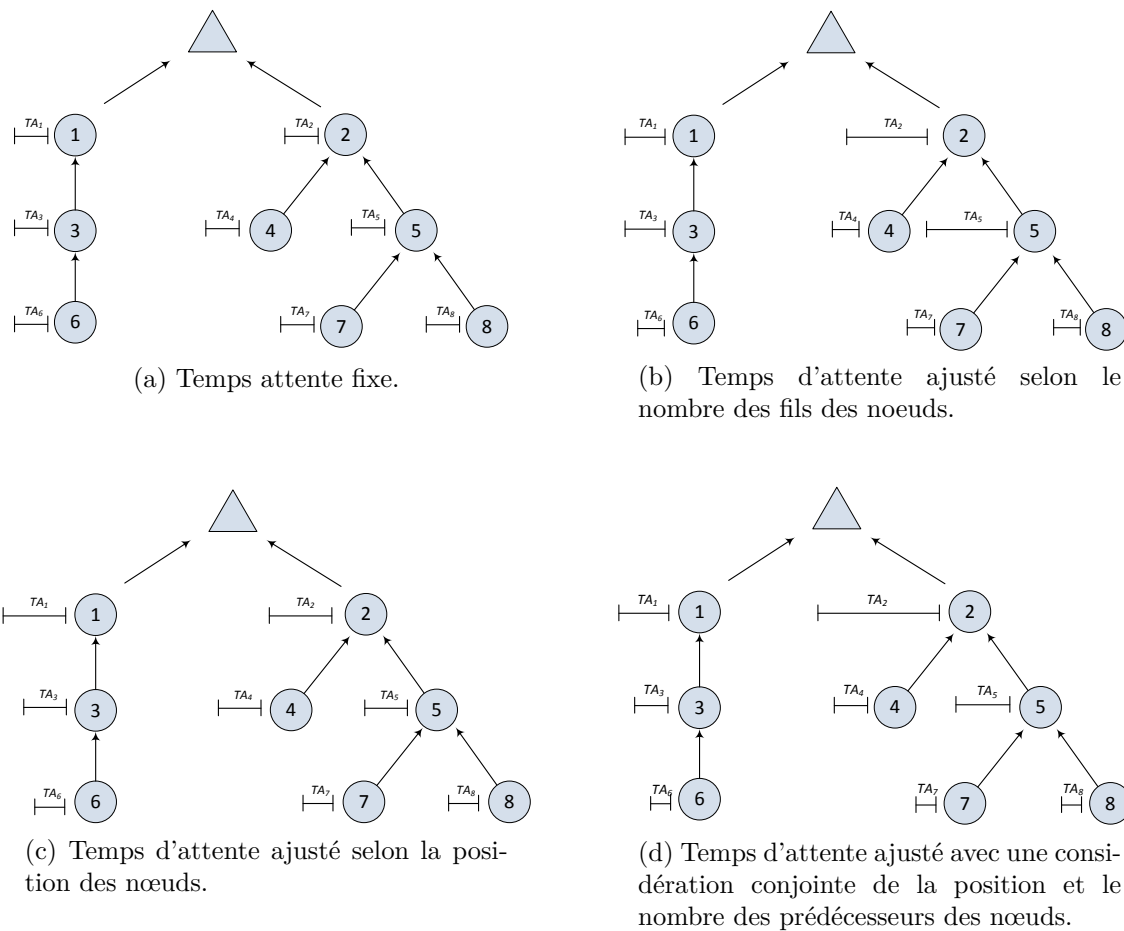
$TA_1$ 1
$TA_2$ 2
$TA_3$ 3
$TA_4$ 4
$TA_5$ 5
$TA_6$ 6
$TA_7$ 7
$TA_8$ 8

(a) Temps attente fixe.

$TA_1$ 1
$TA_2$ 2
$TA_3$ 3
$TA_4$ 4
$TA_5$ 5
$TA_6$ 6
$TA_7$ 7
$TA_8$ 8

(b) Temps d'attente ajusté selon le nombre des fils des noeuds.

$TA_1$ 1
$TA_2$ 2
$TA_3$ 3
$TA_4$ 4
$TA_5$ 5
$TA_6$ 6
$TA_7$ 7
$TA_8$ 8

(c) Temps d'attente ajusté selon la position des nœuds.

$TA_1$ 1
$TA_2$ 2
$TA_3$ 3
$TA_4$ 4
$TA_5$ 5
$TA_6$ 6
$TA_7$ 7
$TA_8$ 8

(d) Temps d'attente ajusté avec une considération conjointe de la position et le nombre des prédécesseurs des nœuds.